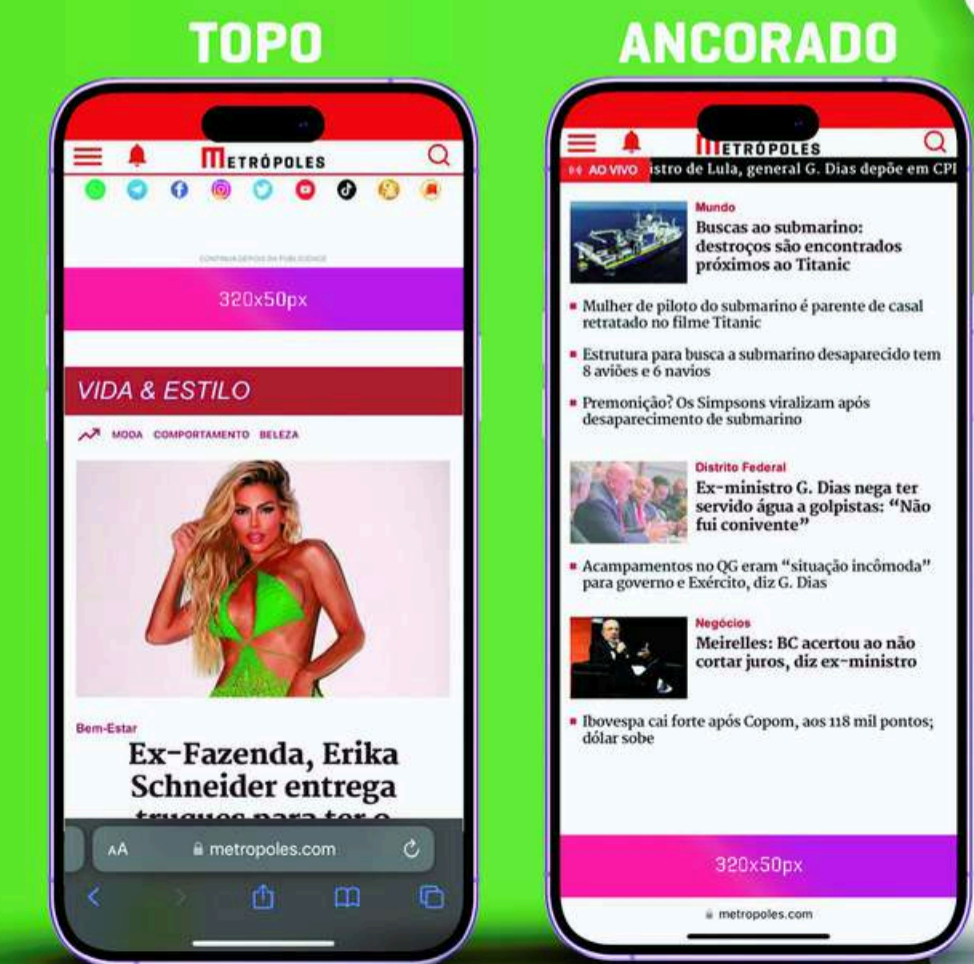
TOPO

METRÓPOLES

CONTINUA DEPOIS DA PUBLICIDADE

320x50px

VIDA & ESTILO

MODA COMPORTAMENTO BELEZA

Bem-Estar

Ex-Fazenda, Erika Schneider entrega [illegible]

AA metropoles.com

ANCORADO

METRÓPOLES

AO VIVO istro de Lula, general G. Dias depõe em CPI

Mundo

Buscas ao submarino: destroços são encontrados próximos ao Titanic

Mulher de piloto do submarino é parente de casal retratado no filme Titanic

Estrutura para busca a submarino desaparecido tem 8 aviões e 6 navios

Premonição? Os Simpsons viralizam após desaparecimento de submarino

Distrito Federal

Ex-ministro G. Dias nega ter servido água a golpistas: "Não fui conivente"

Acampamentos no QG eram "situação incômoda" para governo e Exército, diz G. Dias

Negócios

Meirelles: BC acertou ao não cortar juros, diz ex-ministro

Ibovespa cai forte após Copom, aos 118 mil pontos; dólar sobe

320x50px

metropoles.com